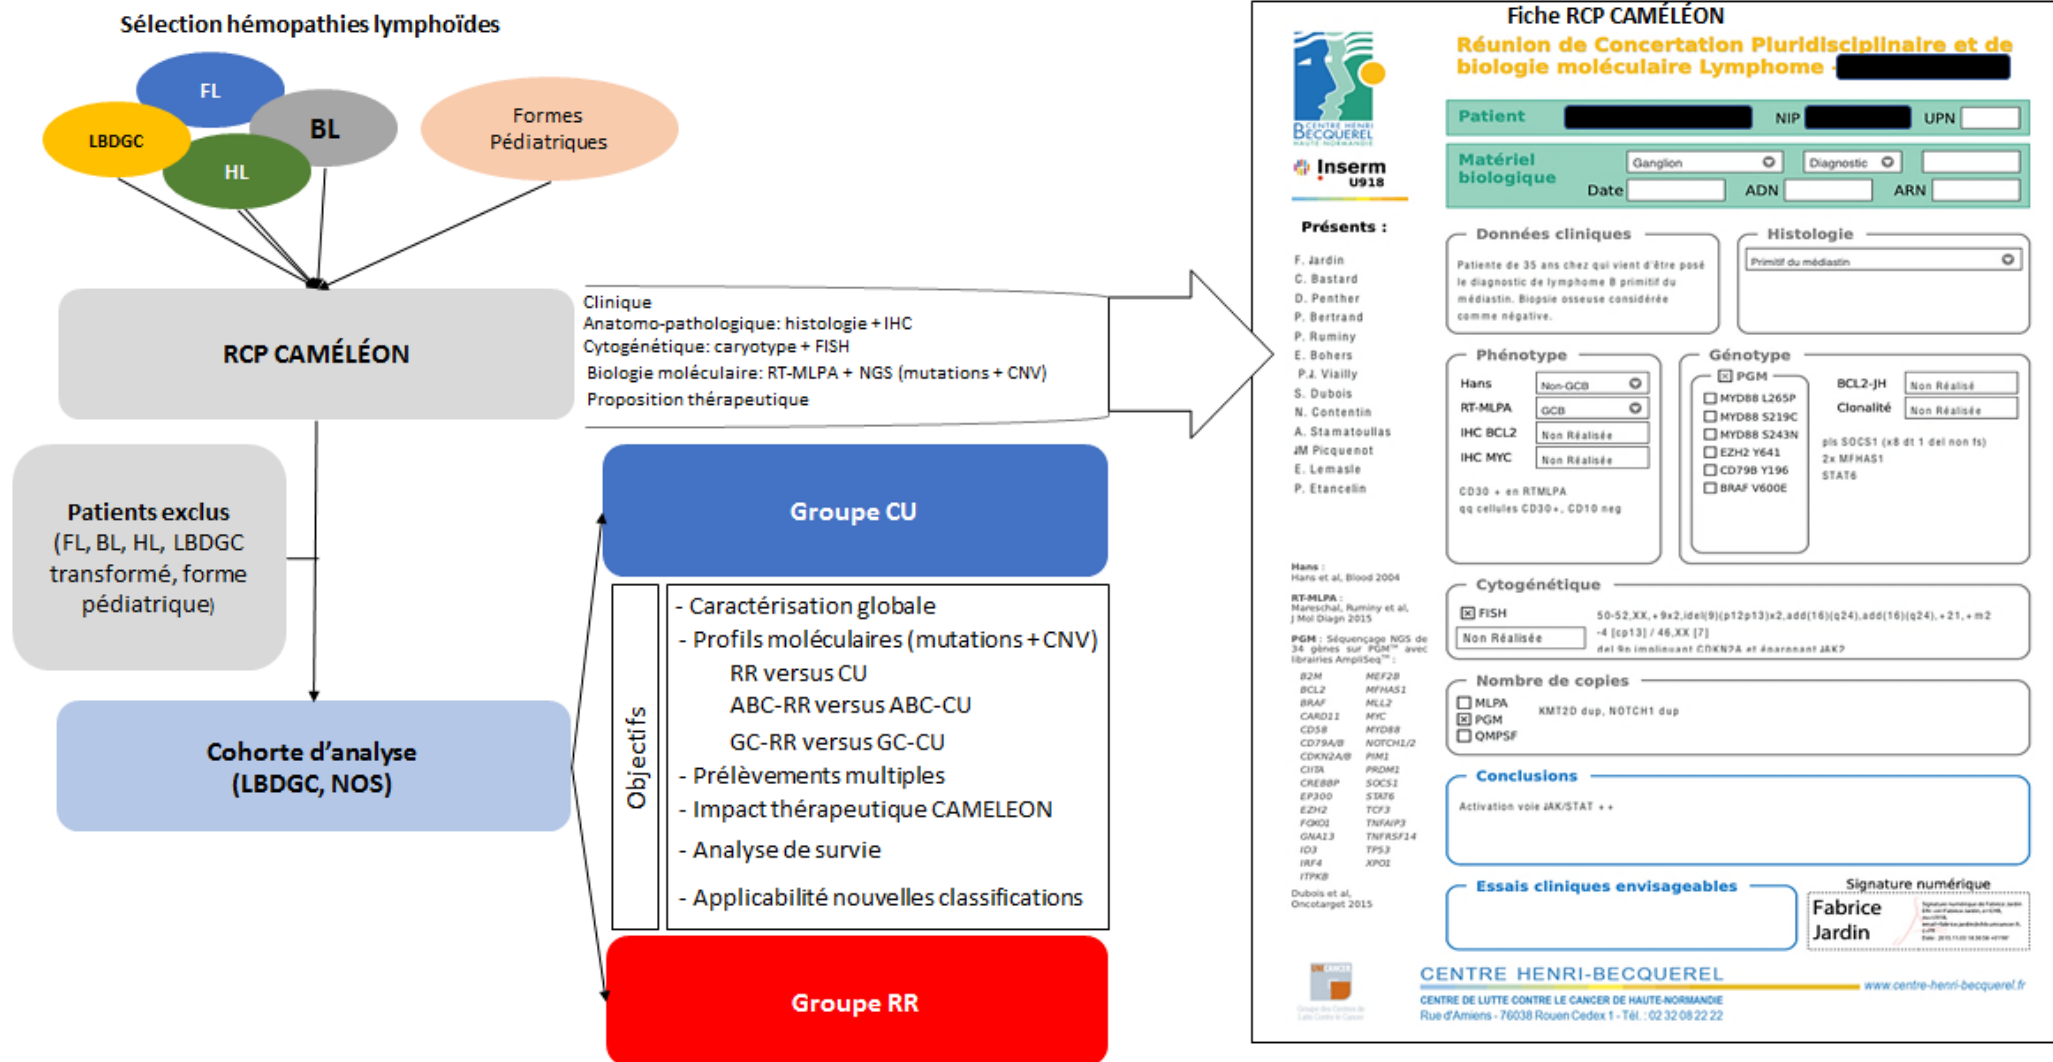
Sélection hémopathies lymphoïdes

FL
LBDGC
BL
HL
Formes Pédiatriques

RCP CAMÉLÉON

Clinique
Anatomo-pathologique: histologie + IHC
Cytogénétique: caryotype + FISH
Biologie moléculaire: RT-MLPA + NGS (mutations + CNV)
Proposition thérapeutique

Patients exclus
(FL, BL, HL, LBDGC transformé, forme pédiatrique)

Cohorte d'analyse
(LBDGC, NOS)

Groupe CU

Objectifs

- Caractérisation globale
- Profils moléculaires (mutations + CNV)
RR versus CU
ABC-RR versus ABC-CU
GC-RR versus GC-CU
- Prélèvements multiples
- Impact thérapeutique CAMELEON
- Analyse de survie
- Applicabilité nouvelles classifications

Groupe RR

Fiche RCP CAMÉLÉON
Réunion de Concertation Pluridisciplinaire et de biologie moléculaire Lymphome

CENTRE HENRI-BECQUEREL HAUTE-NORMANDIE
Inserm U918

Patient NIP UPN
Matériel biologique Ganglion Diagnostic
Date ADN ARN

Présents :
F. Jardin
C. Bastard
D. Penther
P. Bertrand
P. Ruminy
E. Bohers
P.J. Viailly
S. Dubois
N. Contentin
A. Stamatoullas
JM Picquenot
E. Lemasle
P. Etancelin

Données cliniques
Patiente de 35 ans chez qui vient d'être posé le diagnostic de lymphome B primitif du médiastin. Biopsie osseuse considérée comme négative.

Histologie
Primitif du médiastin

Phénotype
Hans Non-GCB
RT-MLPA GCB
IHC BCL2 Non Réalisée
IHC MYC Non Réalisée
CD30 + en RTMLPA
qq cellules CD30+, CD10 neg

Génotype
☒ PGM
☐ MYD88 L265P
☐ MYD88 S219C
☐ MYD88 S243N
☐ EZH2 Y641
☐ CD79B Y196
☐ BRAF V600E
BCL2-JH Non Réalisé
Clonalité Non Réalisée
pls SOCS1 (x8 dt 1 del non fs)
2x MFHAS1
STAT6

Hans :
Hans et al, Blood 2004
RT-MLPA :
Mareschal, Ruminy et al, J Mol Diagn 2015
PGM : Séquençage NGS de 34 gènes sur PGM™ avec librairies AmpliSeq™ :
B2M MEF2B
BCL2 MFHAS1
BRAF MLL2
CARD11 MYC
CD58 MYD88
CD79A/B NOTCH1/2
CDKN2A/B PIM1
CIITA PRDM1
CREBBP SOCS1
EP300 STAT6
EZH2 TCF3
FOXO1 TNFAIP3
GNA13 TNFRSF14
ID3 TP53
IRF4 XPO1
ITPKB
Dubois et al, Oncotarget 2015

Cytogénétique
☒ FISH
Non Réalisée
50-52,XX,+9x2,idel(9)(p12p13)x2,add(16)(q24),add(16)(q24),+21,+m2 -4 [cp13] / 46,XX [7]
del 9p impliquant CDKN2A et épargnant JAK2

Nombre de copies
☐ MLPA
☒ PGM
☐ QMPSF
KMT2D dup, NOTCH1 dup

Conclusions
Activation voie JAK/STAT ++

Essais cliniques envisageables

Signature numérique
Fabrice Jardin

CENTRE HENRI-BECQUEREL
CENTRE DE LUTTE CONTRE LE CANCER DE HAUTE-NORMANDIE
Rue d'Amiens - 76038 Rouen Cedex 1 - Tél. : 02 32 08 22 22
www.centre-henri-becquerel.fr